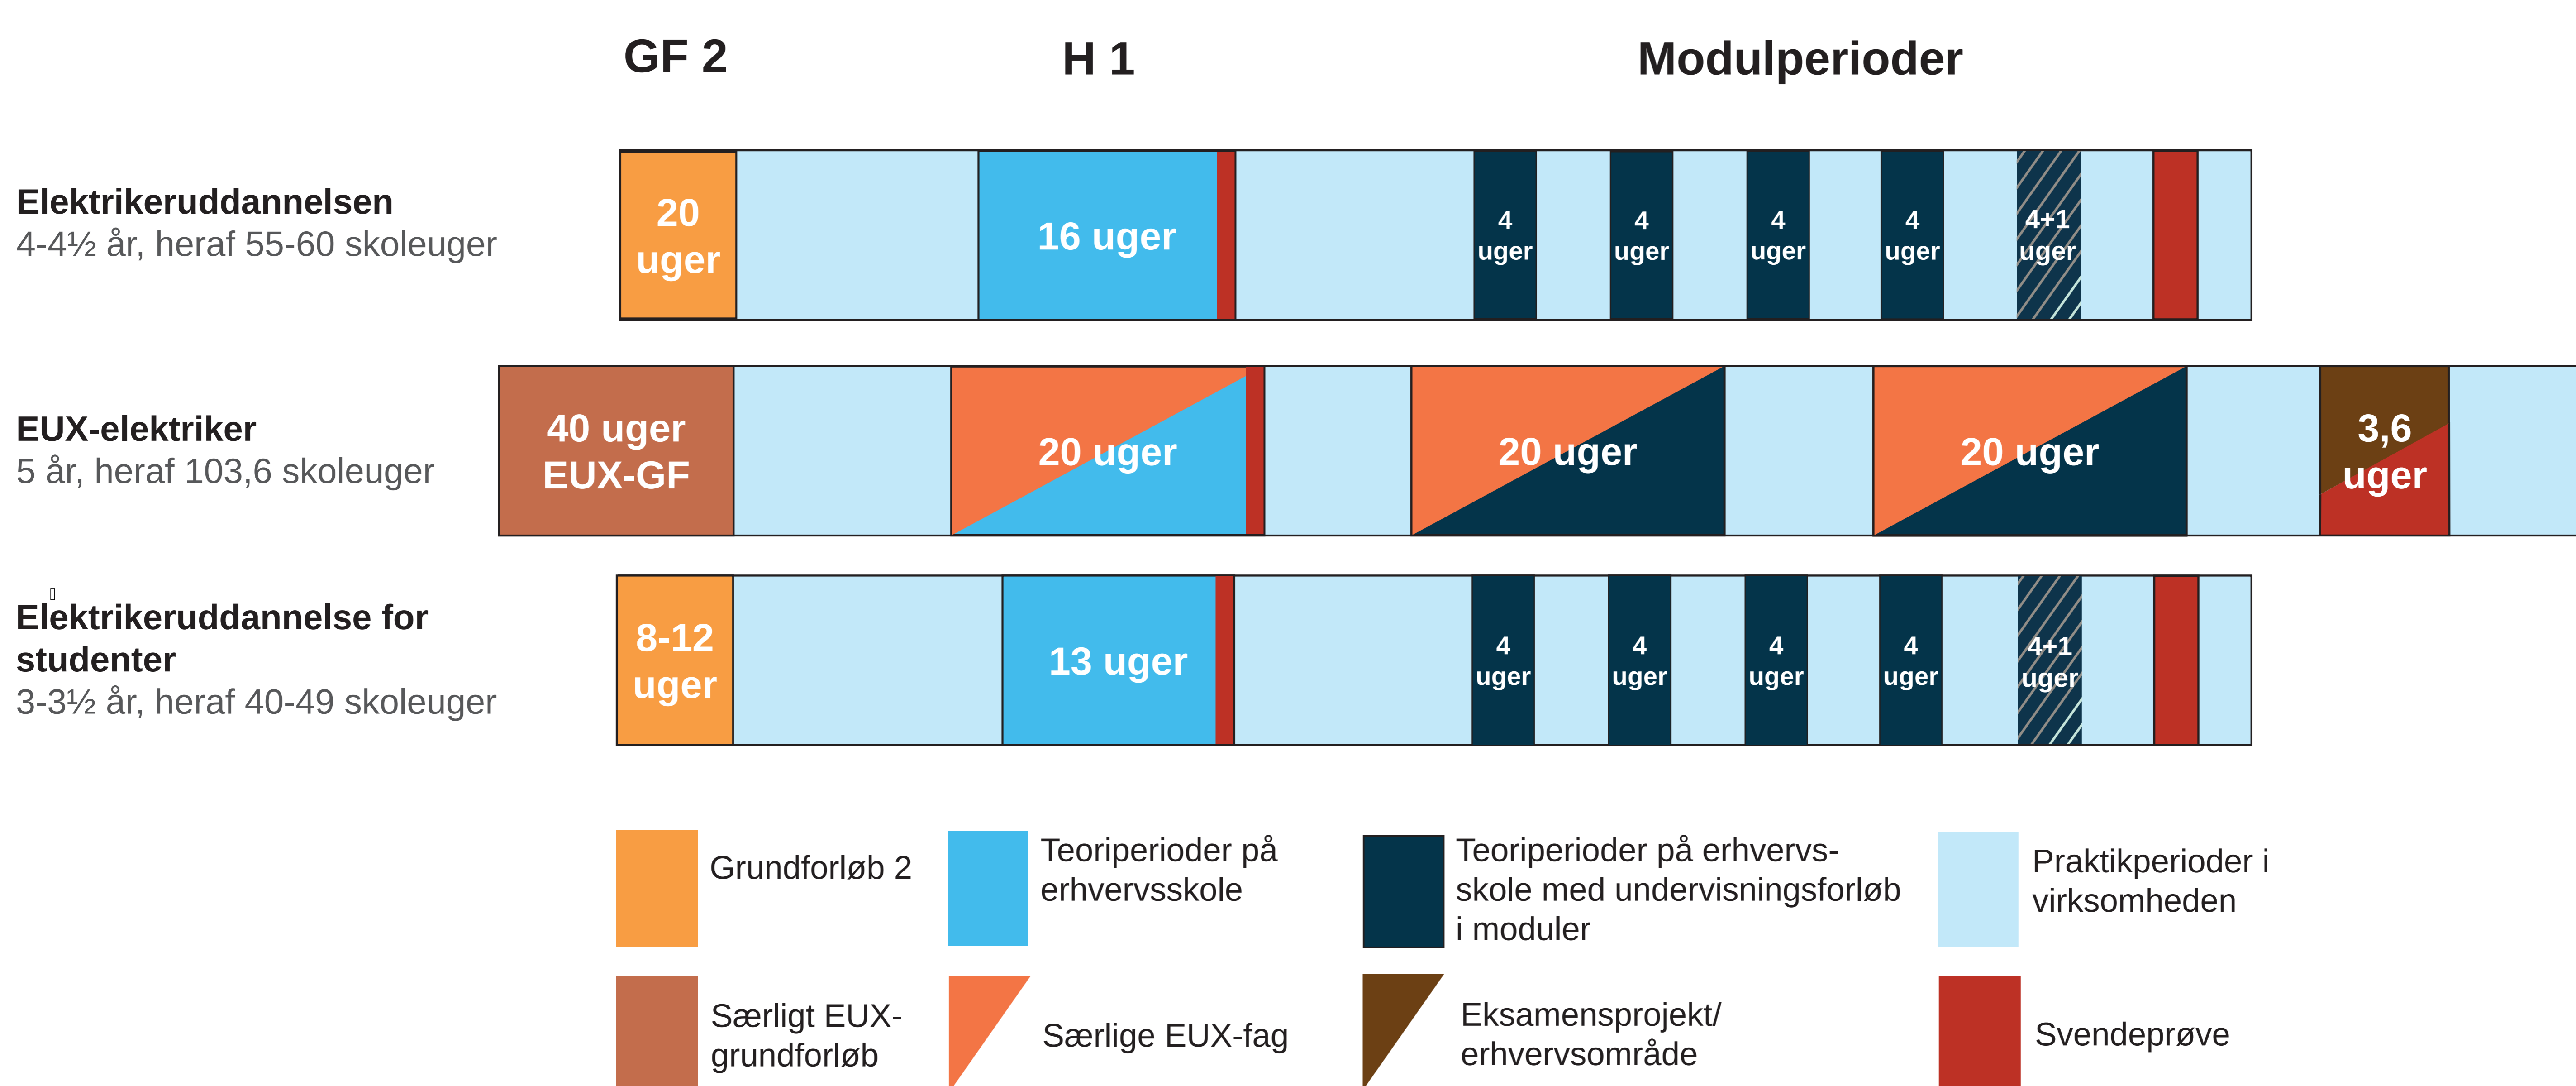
GF 2

H 1

Modulperioder

**Elektrikeruddannelsen**
4-4½ år, heraf 55-60 skoleuger

20 uger

16 uger

4 uger

4 uger

4 uger

4 uger

4+1 uger

**EUX-elektriker**
5 år, heraf 103,6 skoleuger

40 uger EUX-GF

20 uger

20 uger

20 uger

3,6 uger

**Elektrikeruddannelse for studenter**
3-3½ år, heraf 40-49 skoleuger

8-12 uger

13 uger

4 uger

4 uger

4 uger

4 uger

4+1 uger

Grundforløb 2

Teoriperioder på erhvervsskole

Teoriperioder på erhvervs-skole med undervisningsforløb i moduler

Praktikperioder i virksomheden

Særligt EUX-grundforløb

Særlige EUX-fag

Eksamensprojekt/ erhvervsområde

Svendeprøve